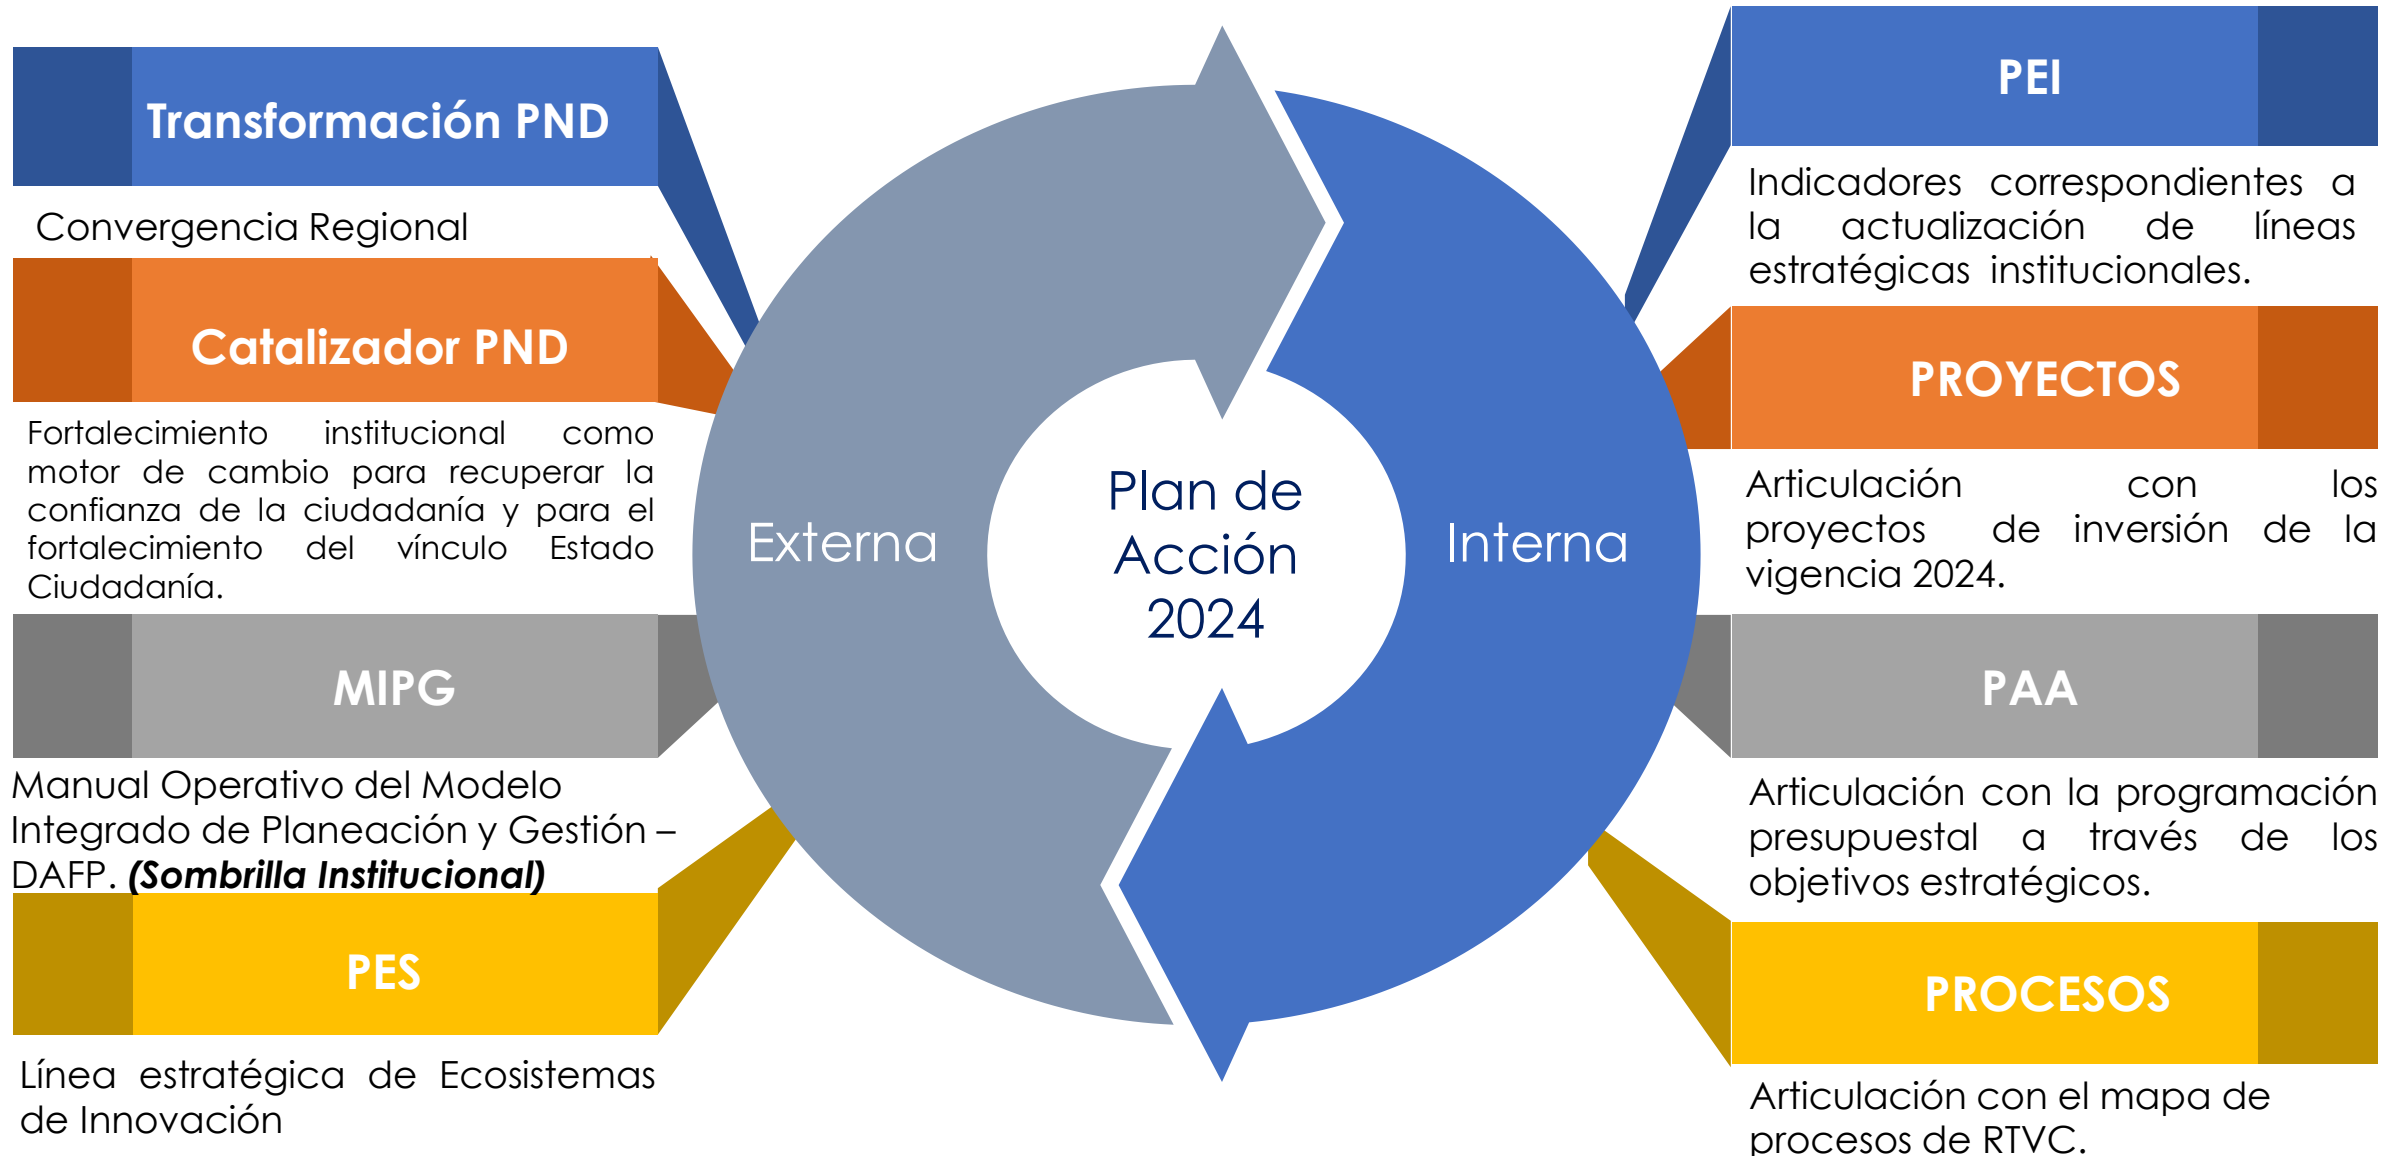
Transformación PND

Convergencia Regional

Catalizador PND

Fortalecimiento institucional como motor de cambio para recuperar la confianza de la ciudadanía y para el fortalecimiento del vínculo Estado Ciudadanía.

MIPG

Manual Operativo del Modelo Integrado de Planeación y Gestión – DAFP. ***(Sombrilla Institucional)***

PES

Línea estratégica de Ecosistemas de Innovación

Externa

Plan de Acción 2024

Interna

PEI

Indicadores correspondientes a la actualización de líneas estratégicas institucionales.

PROYECTOS

Articulación con los proyectos de inversión de la vigencia 2024.

PAA

Articulación con la programación presupuestal a través de los objetivos estratégicos.

PROCESOS

Articulación con el mapa de procesos de RTVC.